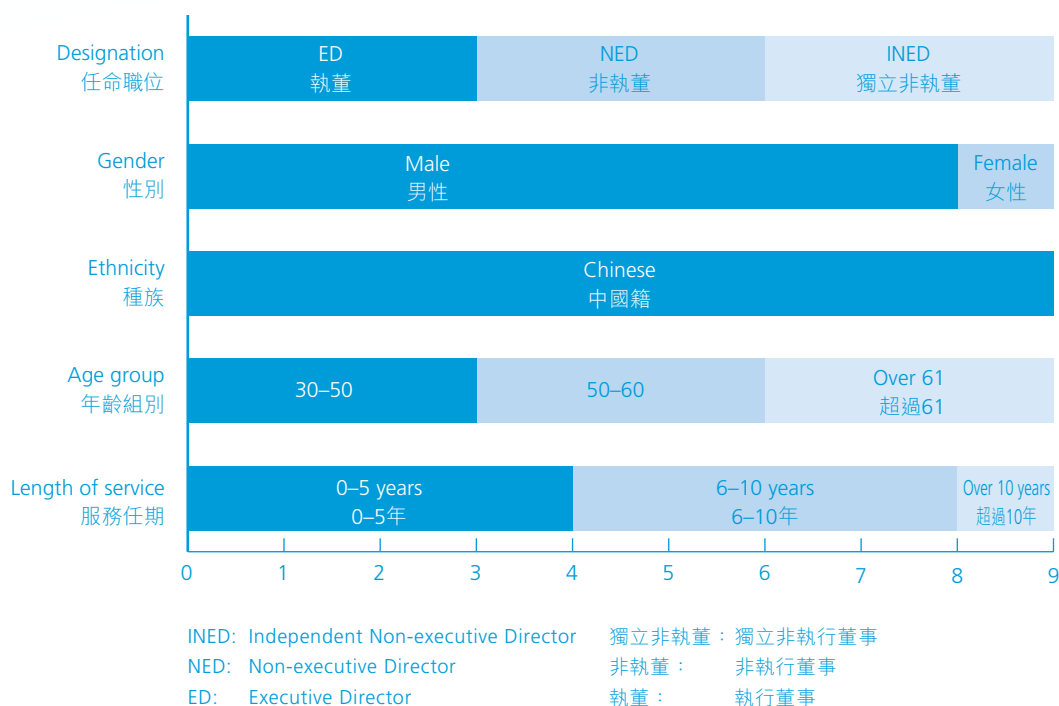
Designation
任命職位

ED
執董

NED
非執董

INED
獨立非執董

Gender
性別

Male
男性

Female
女性

Ethnicity
種族

Chinese
中國籍

Age group
年齡組別

30–50

50–60

Over 61
超過61

Length of service
服務任期

0–5 years
0–5年

6–10 years
6–10年

Over 10 years
超過10年

0 1 2 3 4 5 6 7 8 9

INED: Independent Non-executive Director
NED: Non-executive Director
ED: Executive Director

獨立非執董： 獨立非執行董事
非執董： 非執行董事
執董： 執行董事